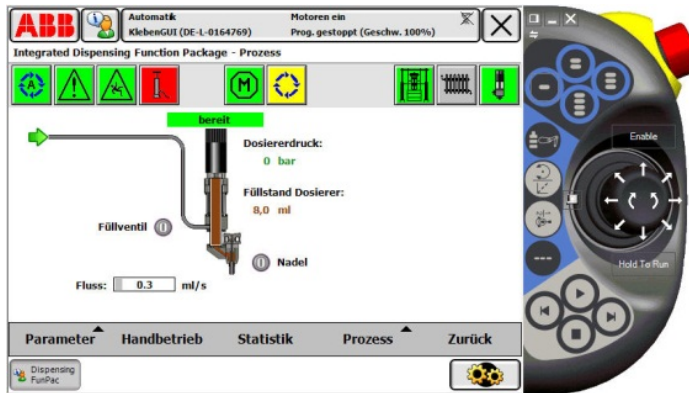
ABB

Automatik
KlebenGUI (DE-L-0164769)

Motoren ein
Prog. gestoppt (Geschw. 100%)

Integrated Dispensing Function Package - Prozess

A

M

bereit

Dosiererdruck:
0 bar

Füllstand Dosierer:
8,0 ml

Füllventil

Nadel

Fluss: 0.3 ml/s

Parameter Handbetrieb Statistik Prozess Zurück

Dispensing FunPac

Enable

Hold To Run